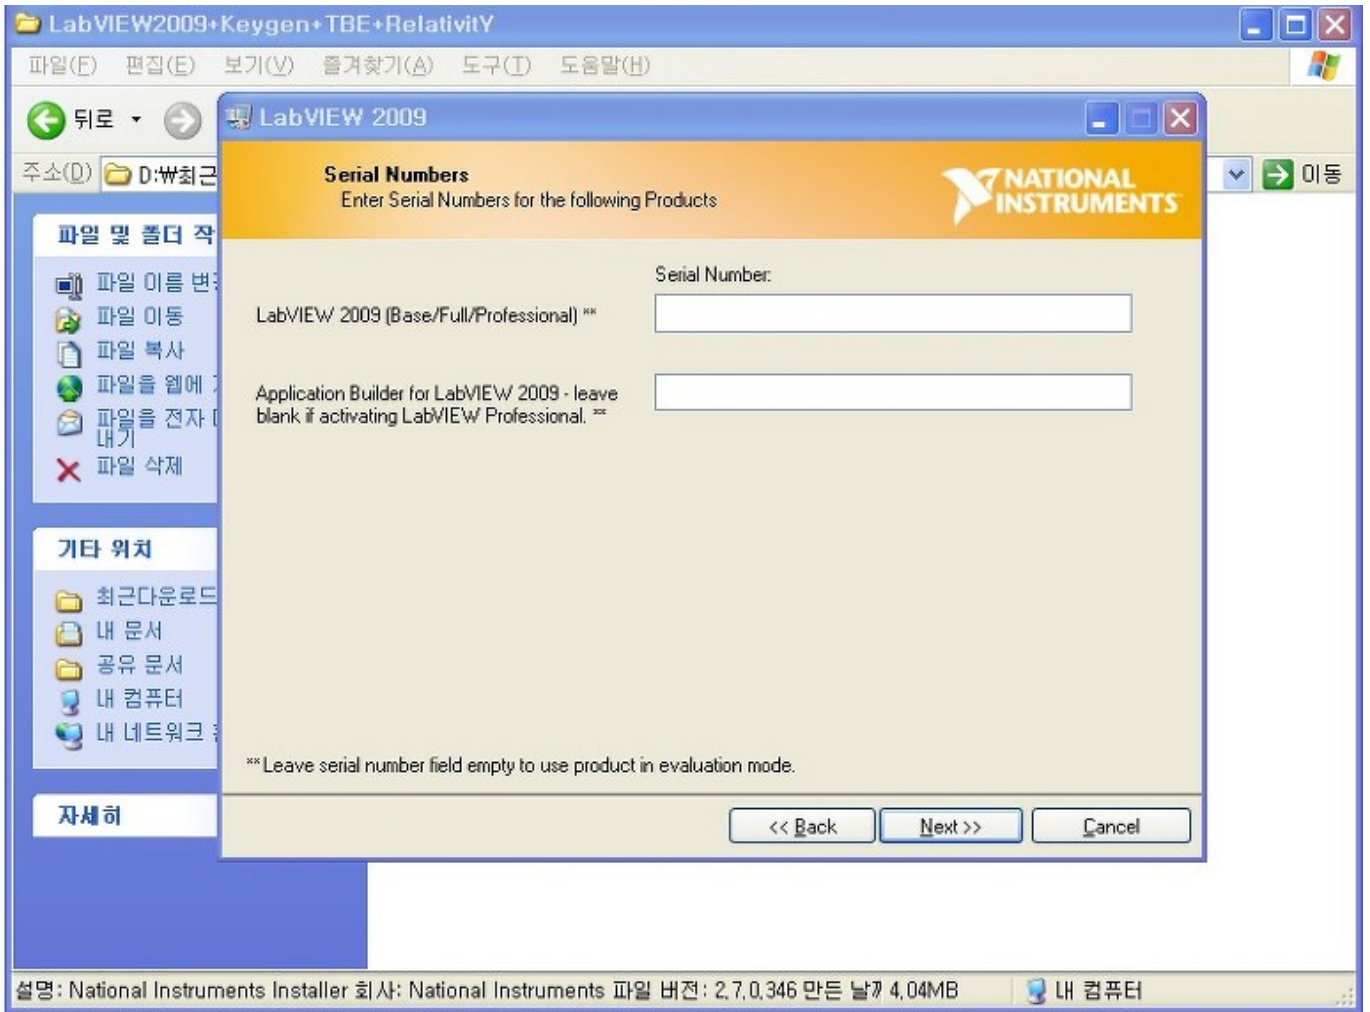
LabVIEW2009+Keygen+TBE+RelativitY

파일(F) 편집(E) 보기(V) 즐겨찾기(A) 도구(T) 도움말(H)

뒤로

주소(D) D:₩최근

이동

파일 및 폴더 작

파일 이름 변

파일 이동

파일 복사

파일을 웹에

파일을 전자 내기

파일 삭제

기타 위치

최근다운로드

내 문서

공유 문서

내 컴퓨터

내 네트워크

자세히

LabVIEW 2009

Serial Numbers
Enter Serial Numbers for the following Products

NATIONAL INSTRUMENTS

Serial Number:

LabVIEW 2009 (Base/Full/Professional) **

Application Builder for LabVIEW 2009 - leave blank if activating LabVIEW Professional. **

**Leave serial number field empty to use product in evaluation mode.

<< Back Next >> Cancel

설명: National Instruments Installer 회사: National Instruments 파일 버전: 2.7.0.346 만든 날짜 4.04MB 내 컴퓨터